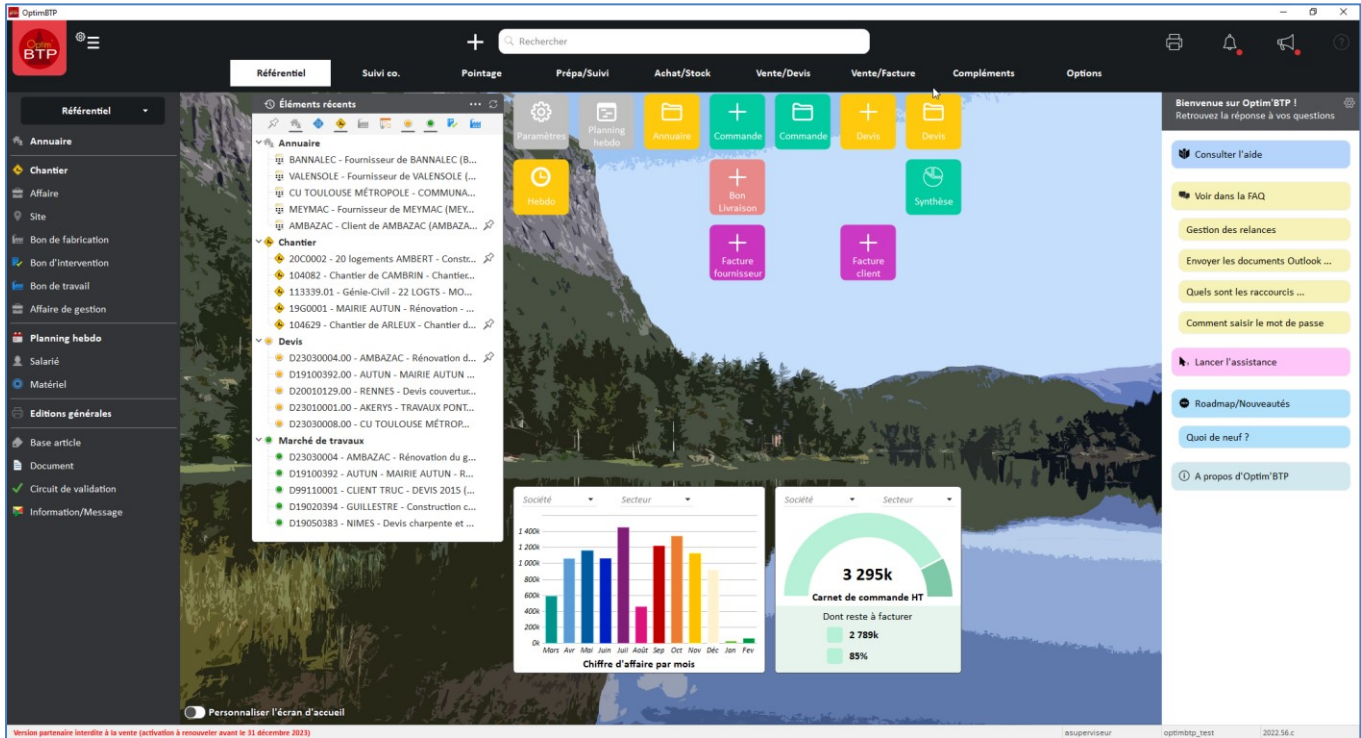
OptimBTP

Optim BTP

Rechercher

Référentiel | Suivi co. | Pointage | Prépa/Suivi | Achat/Stock | Vente/Devis | Vente/Facture | Compléments | Options

Référentiel

Annuaire
Chantier
Affaire
Site
Bon de fabrication
Bon d'intervention
Bon de travail
Affaire de gestion
Planning hebdo
Salarié
Matériel
Editions générales
Base article
Document
Circuit de validation
Information/Message

Éléments récents

Annuaire
BANNALEC - Fournisseur de BANNALEC (B...
VALENSOLE - Fournisseur de VALENSOLE (...
CU TOULOUSE MÉTROPOLE - COMMUNA...
MEYMAC - Fournisseur de MEYMAC (MEY...
AMBAZAC - Client de AMBAZAC (AMBAZA...
Chantier
20C0002 - 20 logements AMBERT - Constr...
104082 - Chantier de CAMBRIN - Chantier...
113339.01 - Génie-Civil - 22 LOGTS - MO...
19G0001 - MAIRIE AUTUN - Rénovation - ...
104629 - Chantier de ARLEUX - Chantier d...
Devis
D23030004.00 - AMBAZAC - Rénovation d...
D19100392.00 - AUTUN - MAIRIE AUTUN ...
D20010129.00 - RENNES - Devis couvertur...
D23010001.00 - AKERYS - TRAVAUX PONT...
D23030008.00 - CU TOULOUSE MÉTROP...
Marché de travaux
D23030004 - AMBAZAC - Rénovation du g...
D19100392 - AUTUN - MAIRIE AUTUN - R...
D99110001 - CLIENT TRUC - DEVIS 2015 (...
D19020394 - GUILLESTRE - Construction c...
D19050383 - NIMES - Devis charpente et ...

Paramètres
Planning hebdo
Annuaire
Commande
Commande
Devis
Devis
Hebdo
Bon Livraison
Synthèse
Facture fournisseur
Facture client

Société
Secteur
1 400k
1 200k
1 000k
800k
600k
400k
200k
0k
Mars Avr Mai Juin Juil Août Sep Oct Nov Déc Jan Fev
Chiffre d'affaire par mois

Société
Secteur
3 295k
Carnet de commande HT
Dont reste à facturer
2 789k
85%

Bienvenue sur Optim'BTP !
Retrouvez la réponse à vos questions

Consulter l'aide
Voir dans la FAQ
Gestion des relances
Envoyer les documents Outlook ...
Quels sont les raccourcis ...
Comment saisir le mot de passe
Lancer l'assistance
Roadmap/Nouveautés
Quoi de neuf ?
A propos d'Optim'BTP

Personnaliser l'écran d'accueil

Version partenaire interdite à la vente (activation à renouveler avant le 31 décembre 2023)
asuperviseur
optimbtp_test
2022.56.c